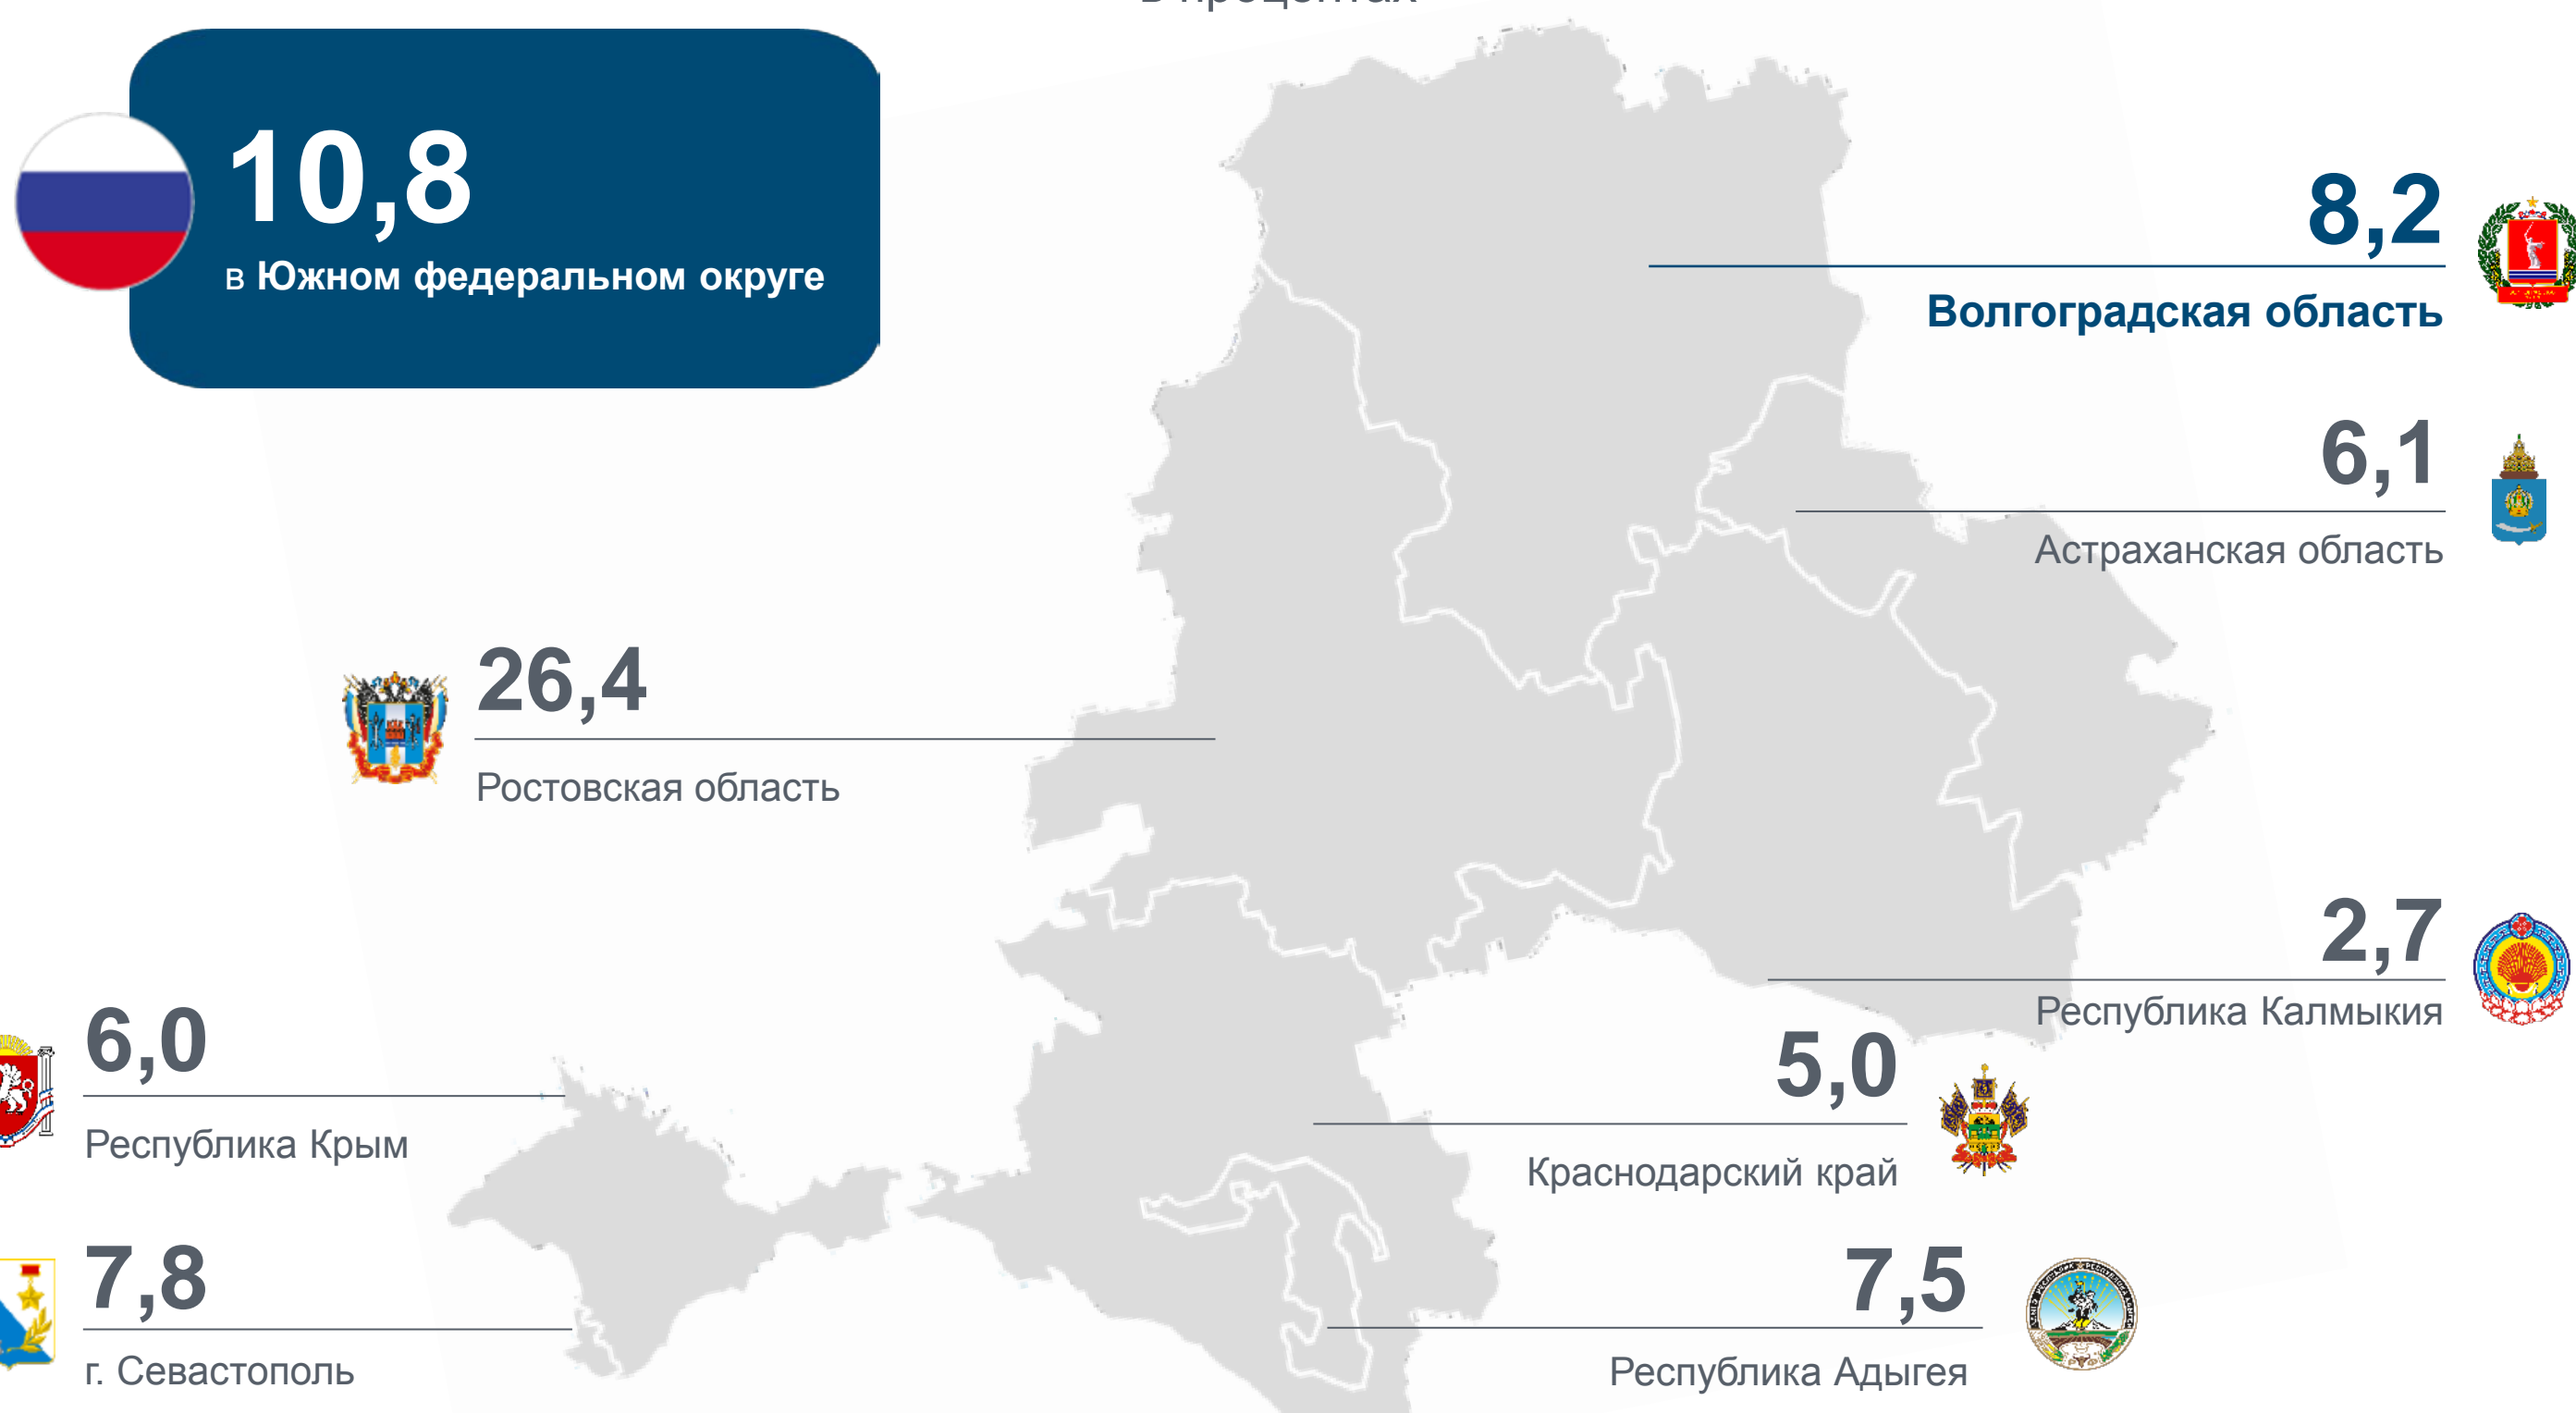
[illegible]

10,8
в Южном федеральном округе

8,2
Волгоградская область

6,1
Астраханская область

26,4
Ростовская область

2,7
Республика Калмыкия

6,0
Республика Крым

5,0
Краснодарский край

7,8
г. Севастополь

7,5
Республика Адыгея